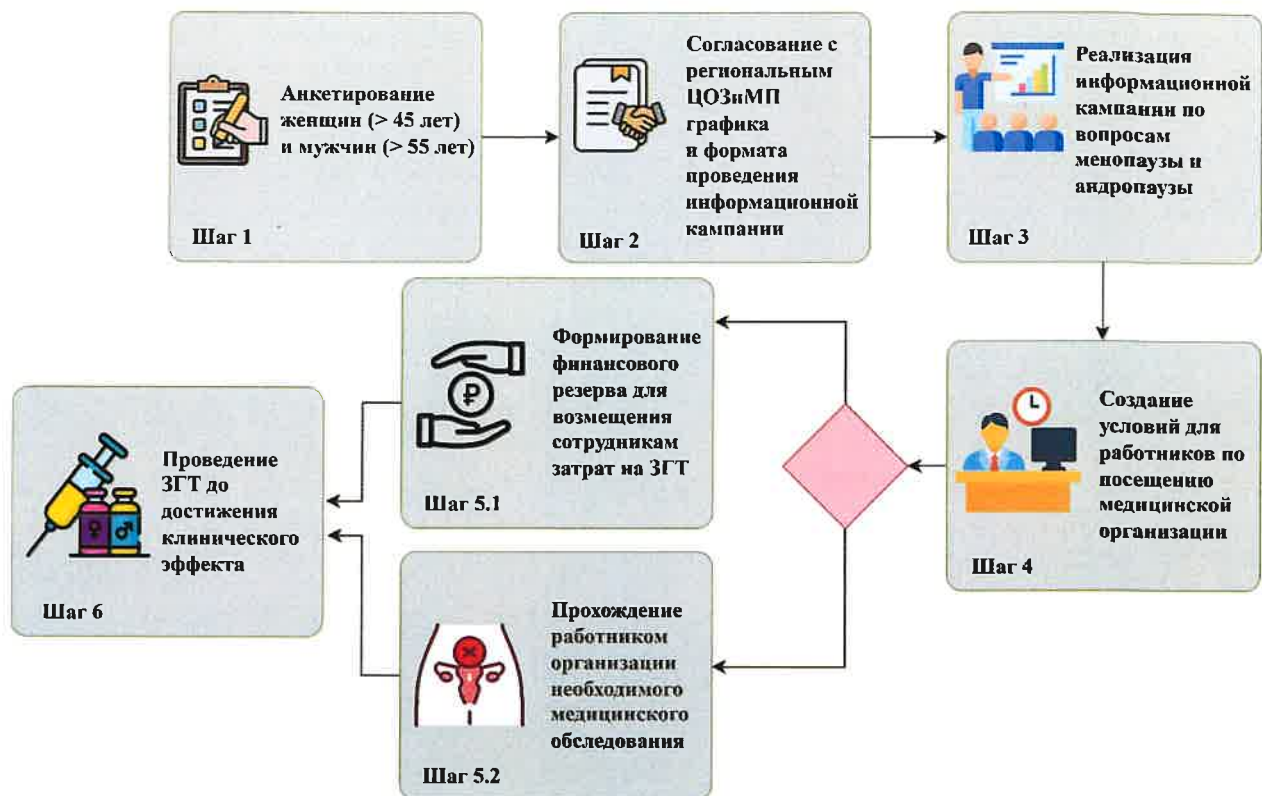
Анкетирование женщин (> 45 лет) и мужчин (> 55 лет)

Шаг 1

Согласование с региональным ЦОЗиМП графика и формата проведения информационной кампании

Шаг 2

Реализация информационной кампании по вопросам менопаузы и андропаузы

Шаг 3

Создание условий для работников по посещению медицинской организации

Шаг 4

Формирование финансового резерва для возмещения сотрудникам затрат на ЗГТ

Шаг 5.1

Прохождение работником организации необходимого медицинского обследования

Шаг 5.2

Проведение ЗГТ до достижения клинического эффекта

Шаг 6